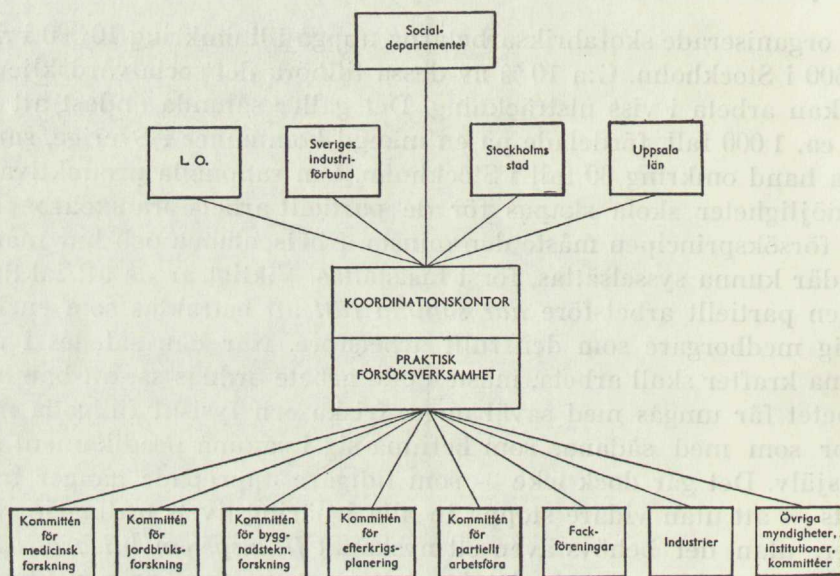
Social-departementet

L. O.

Sveriges industri-förbund

Stockholms stad

Uppsala län

KOORDINATIONSKONTOR

PRAKTISK FÖRSÖKSVERKSAMHET

Kommittén för medicinsk forskning

Kommittén för jordbruks-forskning

Kommittén för bygg-nadstekn. forskning

Kommittén för efterkrigs-planering

Kommittén för partiellt arbetsföra

Fack-föreningar

Industrier

Övriga myndigheter, institutioner, kommittéer